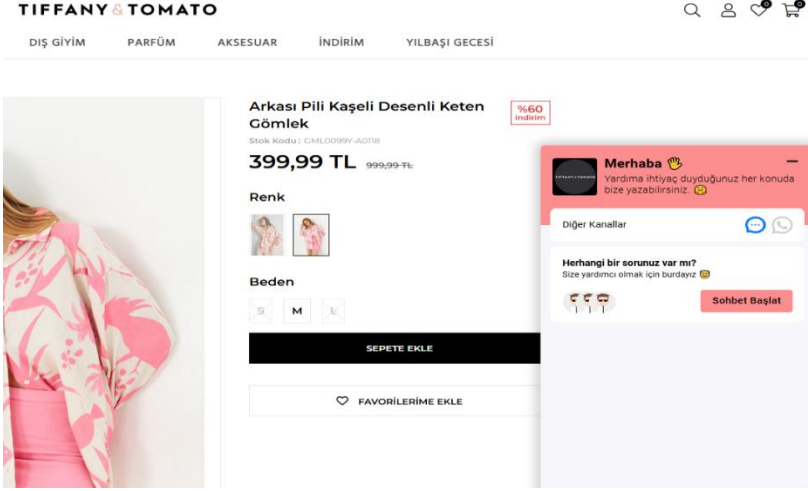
TIFFANY & TOMATO

0 0

DIŞ GİYİM PARFÜM AKSESUAR İNDİRİM YILBAŞI GECESİ

Arkası Pili Kaşeli Desenli Keten Gömlek

%60 indirim

Stok Kodu : GML0099Y-A0118

399,99 TL 999,99 TL

Renk

Beden

S M L

SEPETE EKLE

FAVORİLERİME EKLE

Merhaba 👋

Yardıma ihtiyaç duyduğunuz her konuda bize yazabilirsiniz. 😊

Diğer Kanallar

Herhangi bir sorunuz var mı?

Size yardımcı olmak için burdayız 😊

Sohbet Başlat